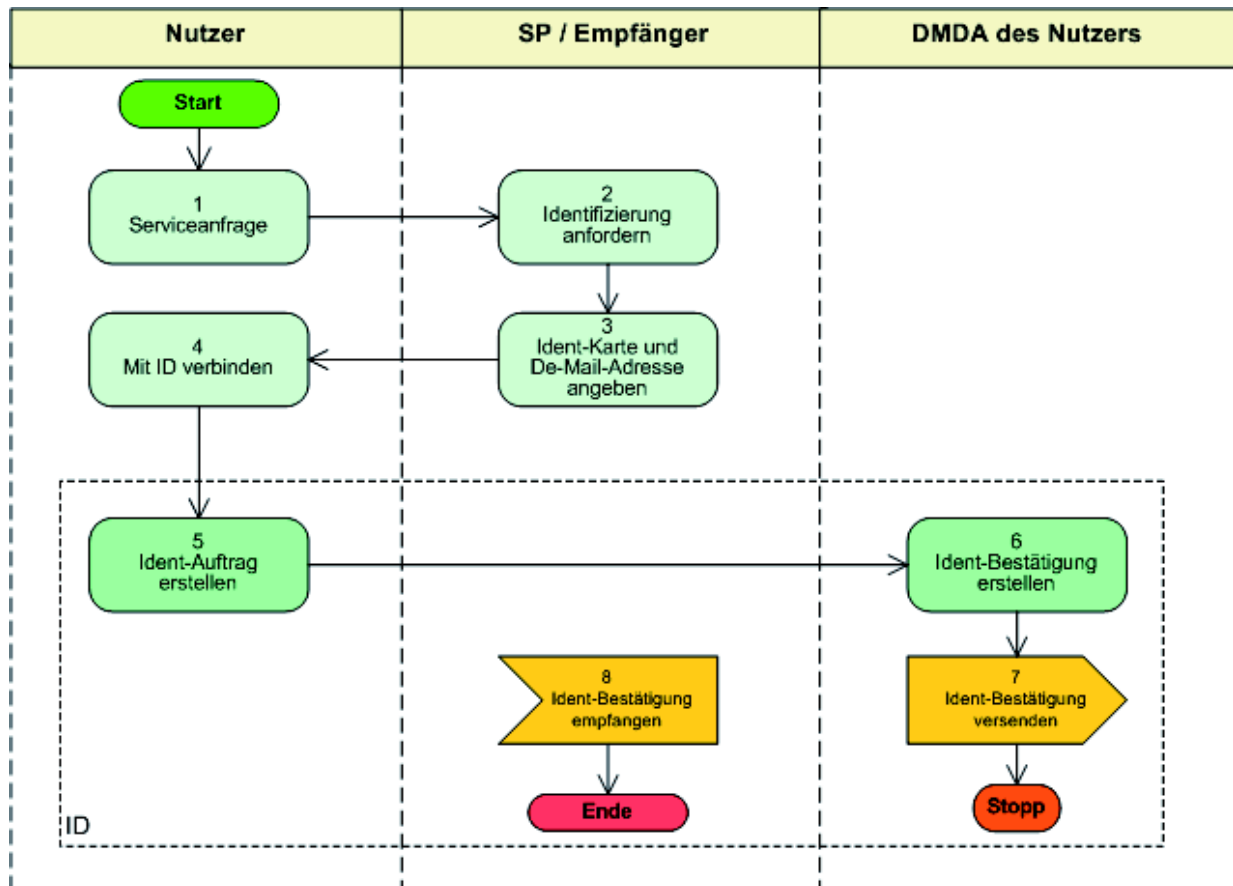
| Nutzer | SP / Empfänger | DMDA des Nutzers |
|---|---|---|

Start

1
Serviceanfrage

2
Identifizierung anfordern

3
Ident-Karte und De-Mail-Adresse angeben

4
Mit ID verbinden

5
Ident-Auftrag erstellen

6
Ident-Bestätigung erstellen

7
Ident-Bestätigung versenden

Stopp

8
Ident-Bestätigung empfangen

Ende

ID